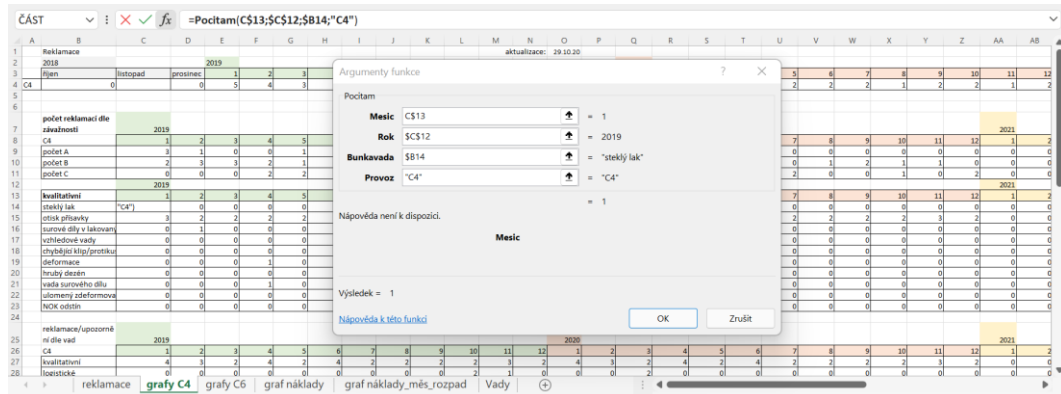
ČÁST | =Pocitam(C$13;$C$12;$B14;"C4")

| | A | B | C | D | E | F | G | H |
|---|---|---|---|---|---|---|---|---|
| 1 | | Reklamace | | | | | | |
| 2 | | 2018 | | | 2019 | | | |
| 3 | | říjen | listopad | prosinec | 1 | 2 | 3 | |
| 4 | C4 | 0 | | 0 | 5 | 4 | 3 | |
| 7 | | počet reklamací dle závažnosti | 2019 | | | | | |
| 8 | | C4 | 1 | 2 | 3 | 4 | 5 | |
| 9 | | počet A | 3 | 1 | 0 | 0 | 1 | |
| 10 | | počet B | 2 | 3 | 3 | 2 | 1 | |
| 11 | | počet C | 0 | 0 | 0 | 2 | 2 | |
| 12 | | | 2019 | | | | | |
| 13 | | kvalitativní | 1 | 2 | 3 | 4 | 5 | |
| 14 | | stěklý lak | "C4") | 0 | 0 | 0 | 0 | |
| 15 | | otisk přísavky | 3 | 2 | 2 | 2 | 2 | |
| 16 | | surové díly v lakovaný | 0 | 1 | 0 | 0 | 0 | |
| 17 | | vzhledové vady | 0 | 0 | 0 | 0 | 0 | |
| 18 | | chybějící klip/protikus | 0 | 0 | 0 | 0 | 0 | |
| 19 | | deformace | 0 | 0 | 0 | 1 | 0 | |
| 20 | | hrubý dezén | 0 | 0 | 0 | 0 | 0 | |
| 21 | | vada surového dílu | 0 | 0 | 0 | 1 | 0 | |
| 22 | | ulomený zdeformova | 0 | 0 | 0 | 0 | 0 | |
| 23 | | NOK odstín | 0 | 0 | 0 | 0 | 0 | |
| 25 | | reklamace/upozorně ní dle vad | 2019 | | | | | |
| 26 | | C4 | 1 | 2 | 3 | 4 | 5 | 6 |
| 27 | | kvalitativní | 4 | 3 | 2 | 2 | 2 | |
| 28 | | logistické | 0 | 0 | | | | |

aktualizace: 29.10.20

2020

2021

Argumenty funkce

Pocitam

Mesic C$13 = 1
Rok $C$12 = 2019
Bunkavada $B14 = "stěklý lak"
Provoz "C4" = "C4"

= 1

Nápověda není k dispozici.

Mesic

Výsledek = 1

Nápověda k této funkci

OK Zrušit

reklamace | grafy C4 | grafy C6 | graf náklady | graf náklady_měs_rozpad | Vady | +